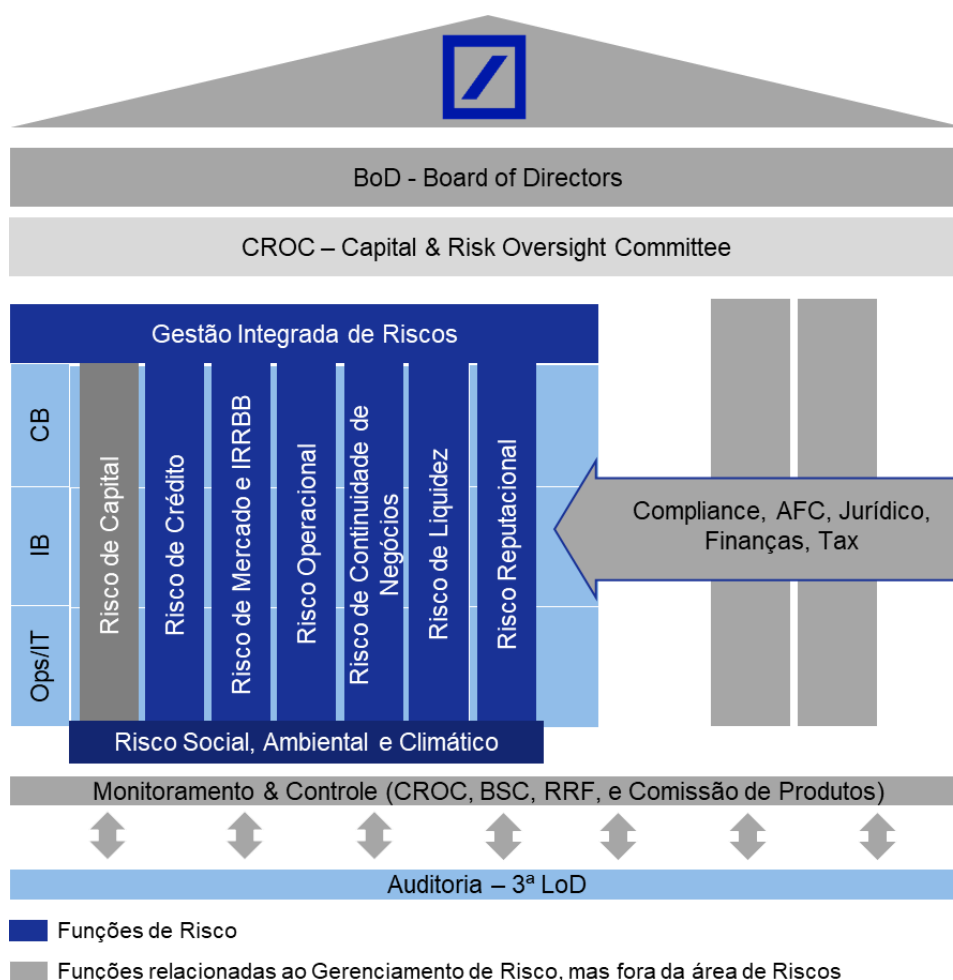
BoD - Board of Directors

CROC – Capital & Risk Oversight Committee

Gestão Integrada de Riscos

CB

IB

Ops/IT

Risco de Capital

Risco de Crédito

Risco de Mercado e IRRBB

Risco Operacional

Risco de Continuidade de Negócios

Risco de Liquidez

Risco Reputacional

Compliance, AFC, Jurídico, Finanças, Tax

Risco Social, Ambiental e Climático

Monitoramento & Controle (CROC, BSC, RRF, e Comissão de Produtos)

Auditoria – 3ª LoD

Funções de Risco

Funções relacionadas ao Gerenciamento de Risco, mas fora da área de Riscos